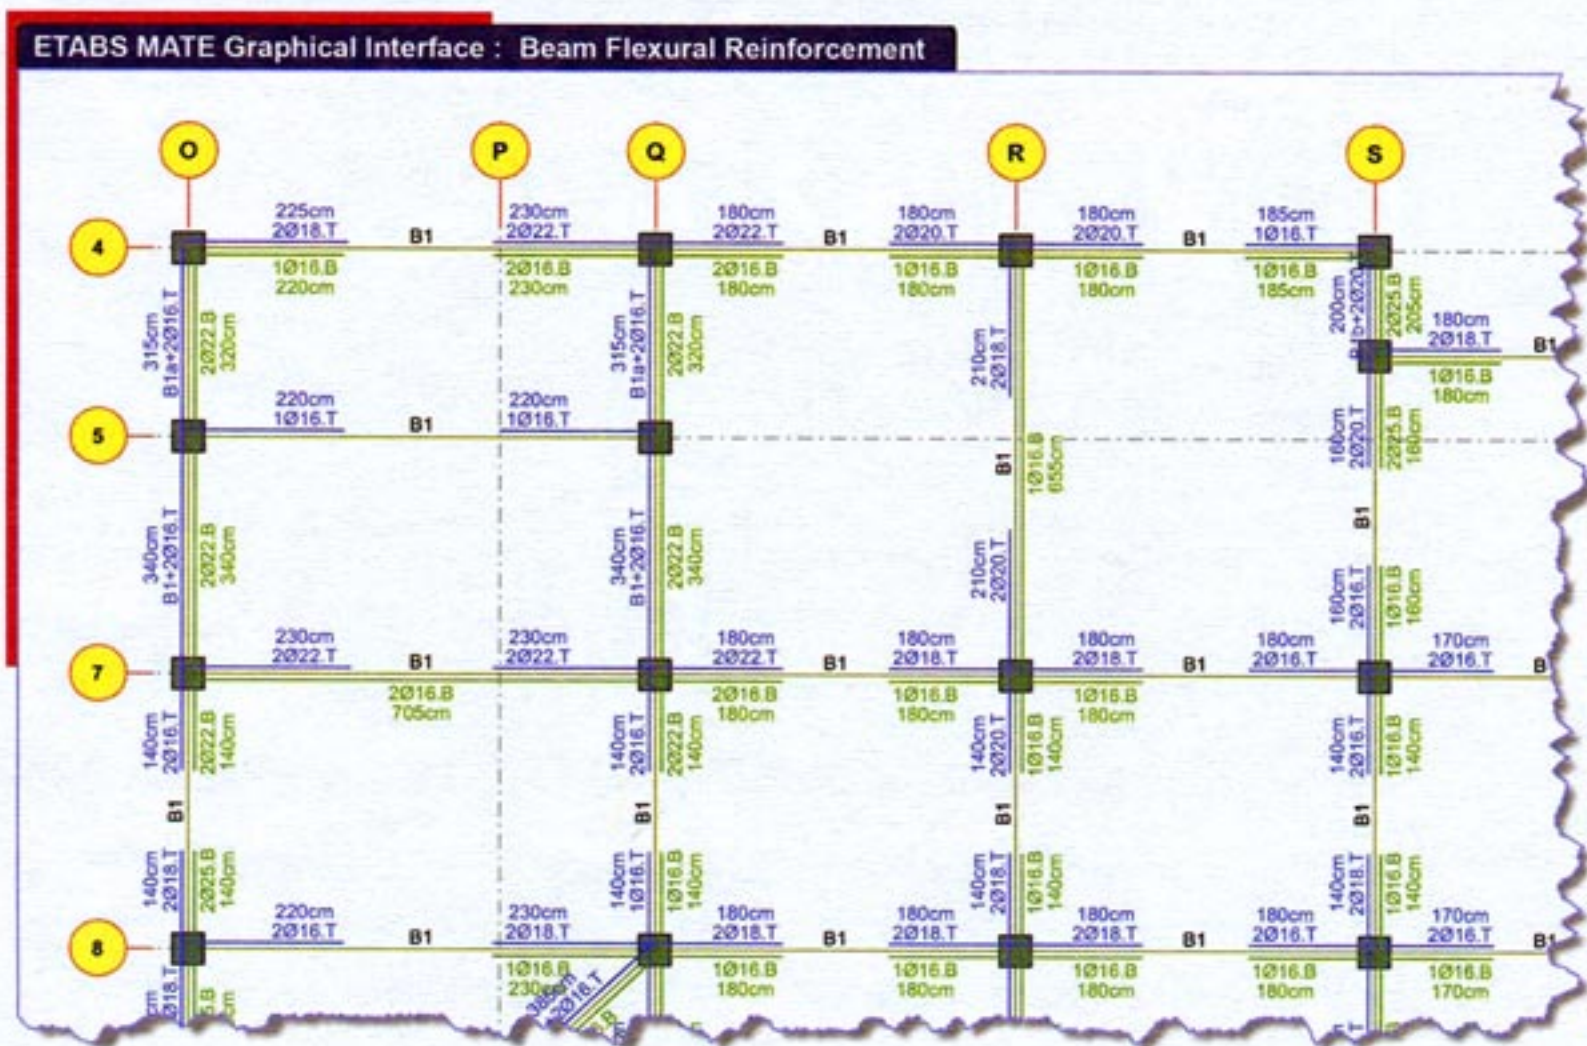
ETABS MATE Graphical Interface : Beam Flexural Reinforcement

O P Q R S

4

225cm
2Ø18.T
B1
1Ø16.B
220cm

230cm
2Ø22.T
2Ø16.B
230cm

180cm
2Ø22.T
B1
2Ø16.B
180cm

180cm
2Ø20.T
1Ø16.B
180cm

180cm
2Ø20.T
B1
1Ø16.B
180cm

185cm
1Ø16.T
1Ø16.B
185cm

315cm
B1a+2Ø16.T
2Ø22.B
320cm

315cm
B1a+2Ø16.T
2Ø22.B
320cm

210cm
2Ø18.T

200cm
B1b+2Ø20
2Ø25.B
205cm

180cm
2Ø18.T
B1
1Ø16.B
180cm

5

220cm
1Ø16.T
B1

220cm
1Ø16.T

B1
1Ø16.B
655cm

160cm
2Ø20.T
2Ø25.B
160cm

B1

340cm
B1+2Ø16.T
2Ø22.B
340cm

340cm
B1+2Ø16.T
2Ø22.B
340cm

210cm
2Ø20.T

160cm
2Ø16.T
1Ø16.B
160cm

7

230cm
2Ø22.T
B1
2Ø16.B
705cm

230cm
2Ø22.T

180cm
2Ø22.T
B1
2Ø16.B
180cm

180cm
2Ø18.T
1Ø16.B
180cm

180cm
2Ø18.T
B1
1Ø16.B
180cm

180cm
2Ø16.T

170cm
2Ø16.T
B

140cm
2Ø16.T
2Ø22.B
140cm

140cm
2Ø16.T
2Ø22.B
140cm

140cm
2Ø20.T
1Ø16.B
140cm

140cm
2Ø16.T
1Ø16.B
140cm

B1
B1
B1
B1

140cm
2Ø18.T
2Ø25.B
140cm

140cm
1Ø16.T
1Ø16.B
140cm

140cm
2Ø18.T
1Ø16.B
140cm

140cm
2Ø18.T
1Ø16.B
140cm

8

220cm
2Ø16.T
B1

230cm
2Ø18.T
1Ø16.B
230cm

385cm
2Ø16.T

180cm
2Ø18.T
B1
1Ø16.B
180cm

180cm
2Ø18.T
1Ø16.B
180cm

180cm
2Ø18.T
B1
1Ø16.B
180cm

180cm
2Ø16.T
1Ø16.B
180cm

170cm
2Ø16.T
B1
1Ø16.B
170cm

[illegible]